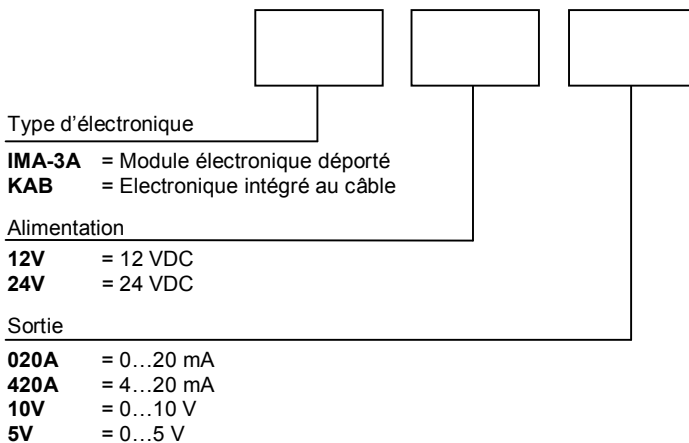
Type d’électronique

**IMA-3A** = Module électronique déporté
**KAB** = Electronique intégré au câble

Alimentation

**12V** = 12 VDC
**24V** = 24 VDC

Sortie

**020A** = 0…20 mA
**420A** = 4…20 mA
**10V** = 0…10 V
**5V** = 0…5 V